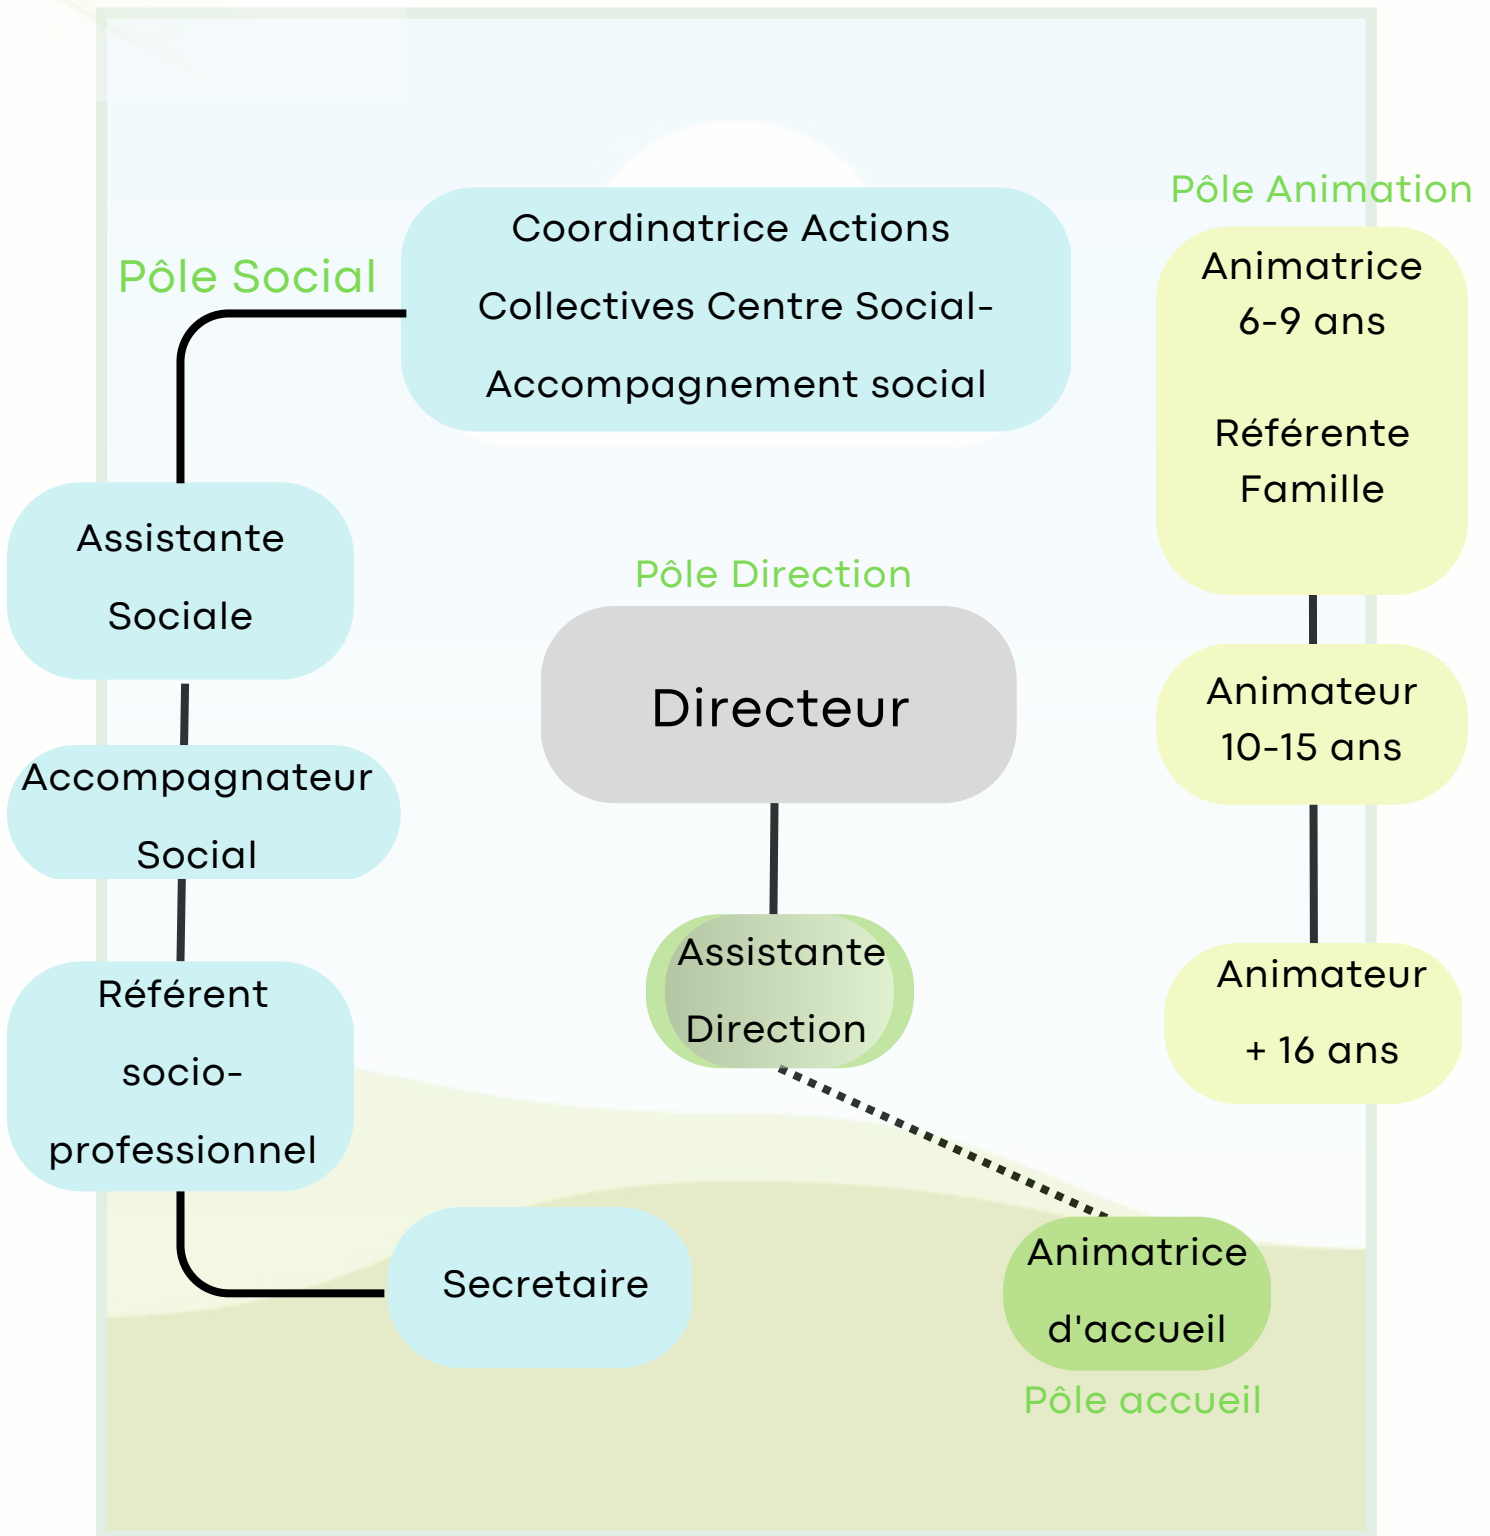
Pôle Animation

Pôle Social

Coordinatrice Actions Collectives Centre Social-Accompagnement social

Animatrice 6-9 ans

Référente Famille

Assistante Sociale

Pôle Direction

Directeur

Animateur 10-15 ans

Accompagnateur Social

Assistante Direction

Animateur + 16 ans

Référent socio-professionnel

Secretaire

Animatrice d'accueil

Pôle accueil